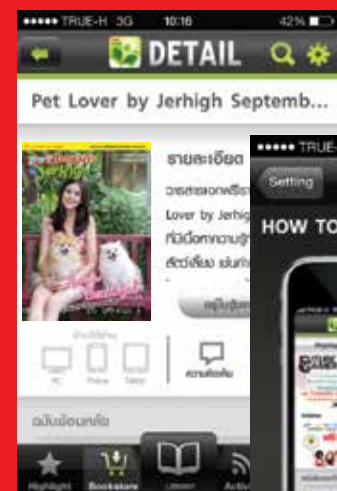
••••• TRUE-H 3G 10:16 42%

DETAIL

Pet Lover by Jerhigh Septemb...

รายละเอียด

วารสารแจกฟรี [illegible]
Lover by Jerhig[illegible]
ที่เบื่อหาความรู้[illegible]
สัตว์เลี้ยง เช่นกั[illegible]

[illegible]

PC Phone Tablet

ความคิดเห็น

ฉบับย้อนหลัง

Highlight Bookstore Library Activ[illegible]

••••• TRUE-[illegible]

Setting

HOW TO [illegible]